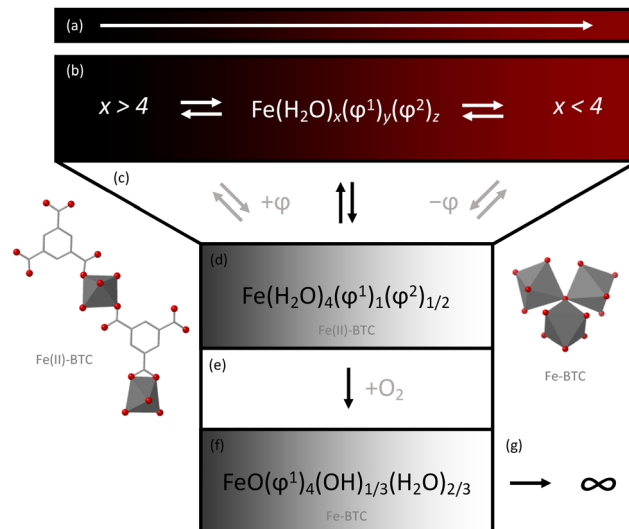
(a)

(b)

$x > 4$ ⇄ $Fe(H_2O)_x(\varphi^1)_y(\varphi^2)_z$ ⇄ $x < 4$

(c)

$+\varphi$ $-\varphi$

Fe(II)-BTC

(d)

$Fe(H_2O)_4(\varphi^1)_1(\varphi^2)_{1/2}$

Fe(II)-BTC

Fe-BTC

(e)

$+O_2$

(f)

$FeO(\varphi^1)_4(OH)_{1/3}(H_2O)_{2/3}$

Fe-BTC

(g)

$\infty$